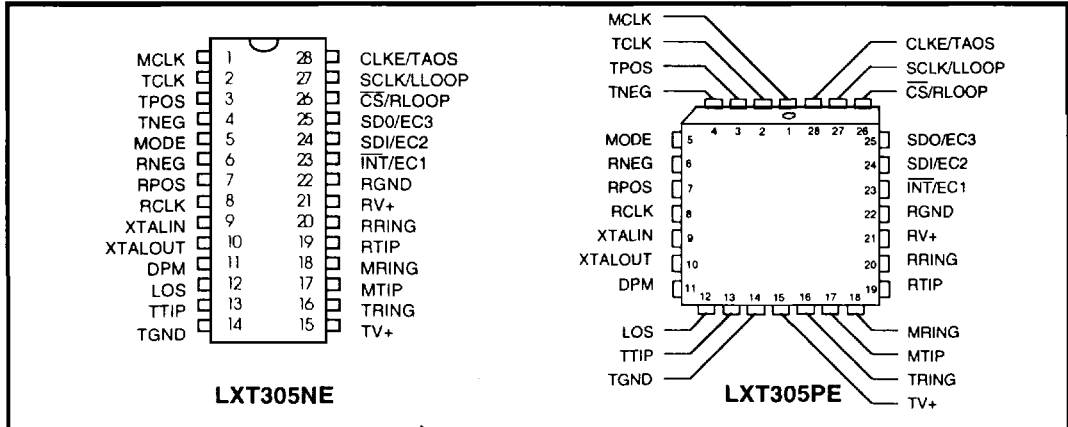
| | | | |
|---|---|---|---|
| MCLK | 1 | 28 | CLKE/TAOS |
| TCLK | 2 | 27 | SCLK/LLOOP |
| TPOS | 3 | 26 | $\overline{CS}$/RLOOP |
| TNEG | 4 | 25 | SD0/EC3 |
| MODE | 5 | 24 | SDI/EC2 |
| RNEG | 6 | 23 | $\overline{INT}$/EC1 |
| RPOS | 7 | 22 | RGND |
| RCLK | 8 | 21 | RV+ |
| XTALIN | 9 | 20 | RRING |
| XTALOUT | 10 | 19 | RTIP |
| DPM | 11 | 18 | MRING |
| LOS | 12 | 17 | MTIP |
| TTIP | 13 | 16 | TRING |
| TGND | 14 | 15 | TV+ |

LXT305NE

MCLK
TCLK
TPOS
TNEG
CLKE/TAOS
SCLK/LLOOP
$\overline{CS}$/RLOOP
4 3 2 1 28 27 26
MODE 5
RNEG 6
RPOS 7
RCLK 8
XTALIN 9
XTALOUT 10
DPM 11
25 SDO/EC3
24 SDI/EC2
23 $\overline{INT}$/EC1
22 RGND
21 RV+
20 RRING
19 RTIP
12 13 14 15 16 17 18
LOS
TTIP
TGND
MRING
MTIP
TRING
TV+

LXT305PE